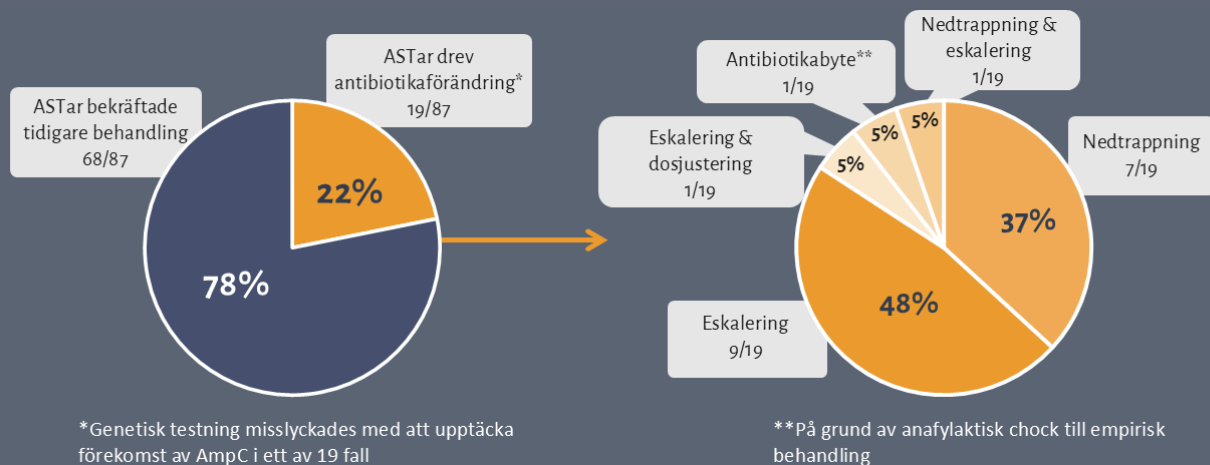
ASTar bekräftade tidigare behandling
68/87

ASTar drev antibiotikaförändring*
19/87

22%

78%

Nedtrappning & eskalering
1/19

Antibiotikabyte**
1/19

Eskalering & dosjustering
1/19

5%

5%

5%

Nedtrappning
7/19

37%

48%

Eskalering
9/19

*Genetisk testning misslyckades med att upptäcka förekomst av AmpC i ett av 19 fall

**På grund av anafylaktisk chock till empirisk behandling